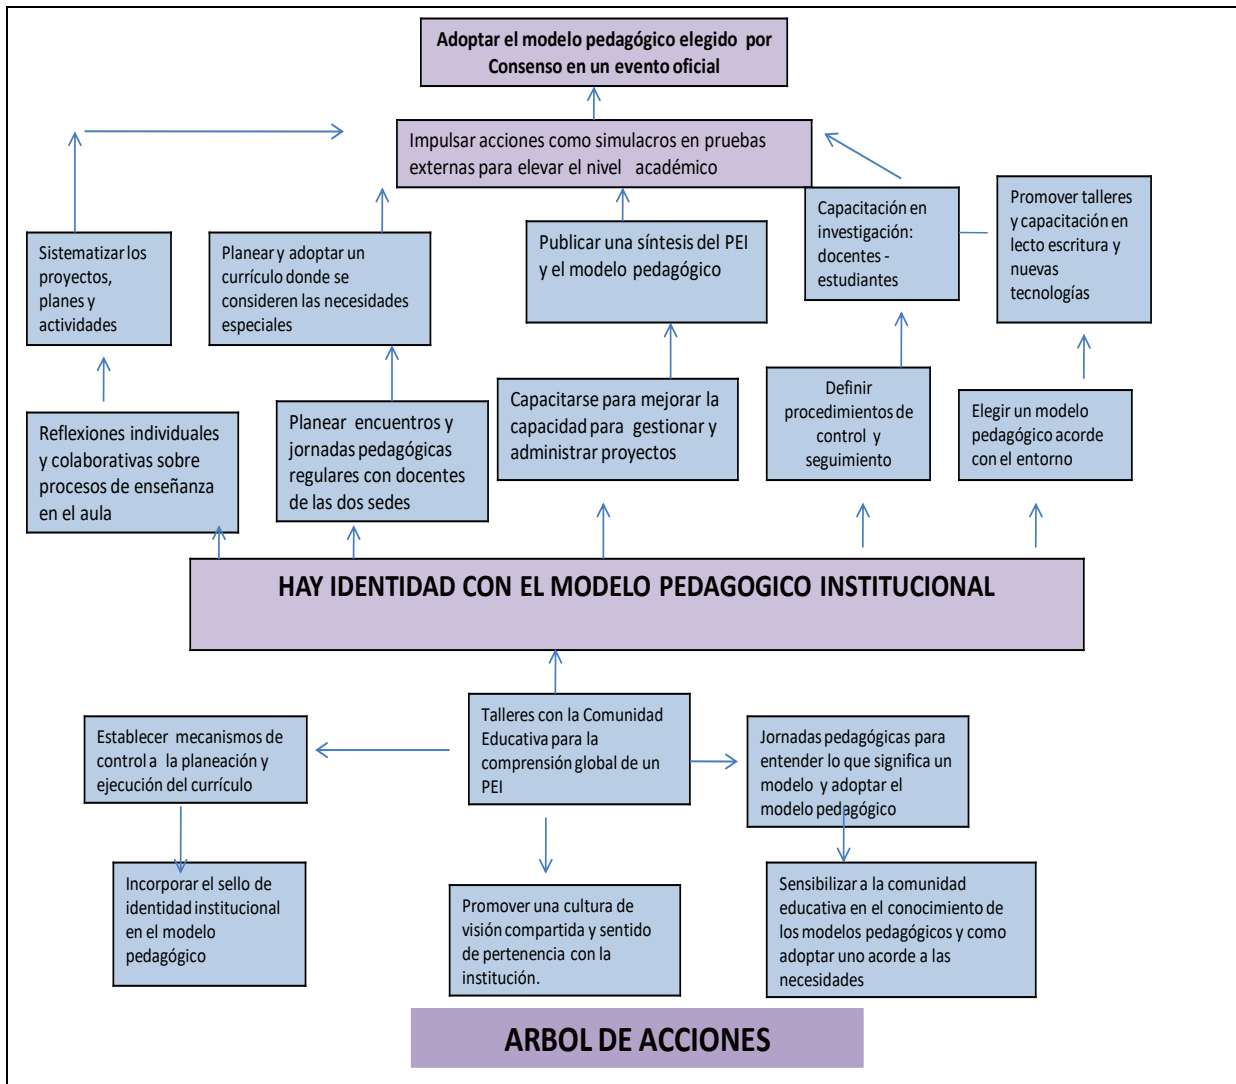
Adoptar el modelo pedagógico elegido por Consenso en un evento oficial

Impulsar acciones como simulacros en pruebas externas para elevar el nivel académico

Sistematizar los proyectos, planes y actividades

Planear y adoptar un currículo donde se consideren las necesidades especiales

Publicar una síntesis del PEI y el modelo pedagógico

Capacitación en investigación: docentes - estudiantes

Promover talleres y capacitación en lecto escritura y nuevas tecnologías

Reflexiones individuales y colaborativas sobre procesos de enseñanza en el aula

Planear encuentros y jornadas pedagógicas regulares con docentes de las dos sedes

Capacitarse para mejorar la capacidad para gestionar y administrar proyectos

Definir procedimientos de control y seguimiento

Elegir un modelo pedagógico acorde con el entorno

HAY IDENTIDAD CON EL MODELO PEDAGOGICO INSTITUCIONAL

Establecer mecanismos de control a la planeación y ejecución del currículo

Talleres con la Comunidad Educativa para la comprensión global de un PEI

Jornadas pedagógicas para entender lo que significa un modelo y adoptar el modelo pedagógico

Incorporar el sello de identidad institucional en el modelo pedagógico

Promover una cultura de visión compartida y sentido de pertenencia con la institución.

Sensibilizar a la comunidad educativa en el conocimiento de los modelos pedagógicos y como adoptar uno acorde a las necesidades

ARBOL DE ACCIONES